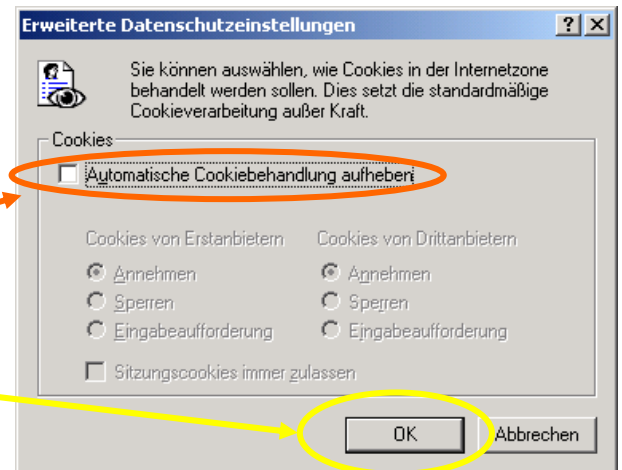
Erweiterte Datenschutzeinstellungen

?

X

Sie können auswählen, wie Cookies in der Internetzone behandelt werden sollen. Dies setzt die standardmäßige Cookieverarbeitung außer Kraft.

Cookies

Automatische Cookiebehandlung aufheben

Cookies von Erstanbietern

Annehmen

Sperren

Eingabeaufforderung

Cookies von Drittanbietern

Annehmen

Sperren

Eingabeaufforderung

Sitzungscookies immer zulassen

OK

Abbrechen